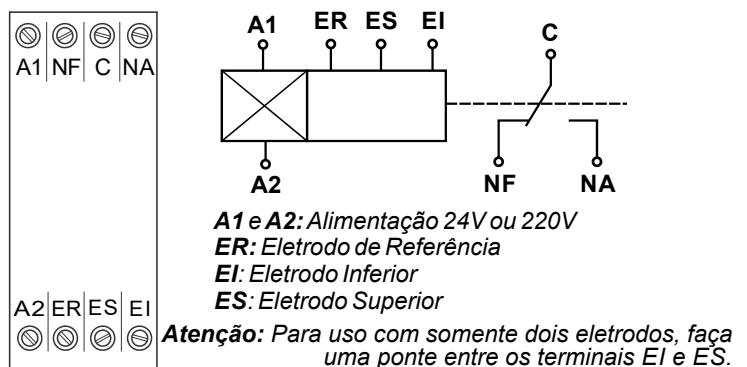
A1 NF C NA

A1 ER ES EI C

A2 NF NA

A1 e A2: Alimentação 24V ou 220V
ER: Eletrodo de Referência
EI: Eletrodo Inferior
ES: Eletrodo Superior

A2 ER ES EI

Atenção: Para uso com somente dois eletrodos, faça uma ponte entre os terminais EI e ES.